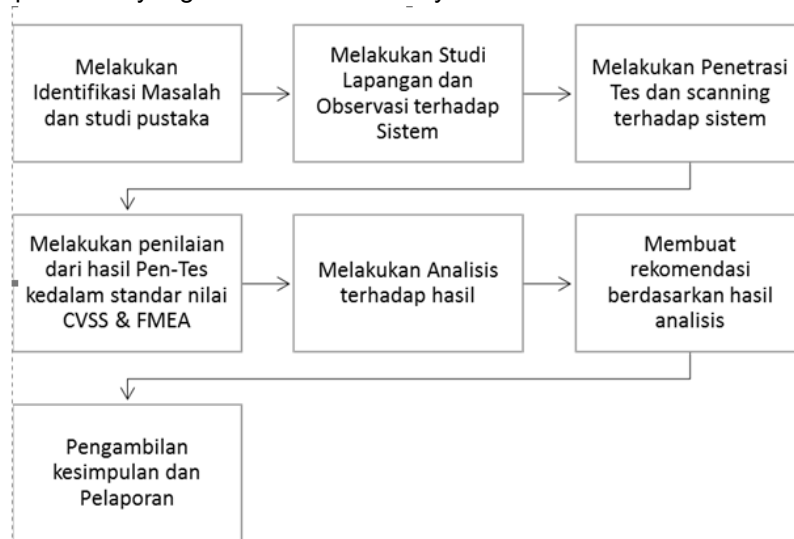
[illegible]

Melakukan Identifikasi Masalah dan studi pustaka

Melakukan Studi Lapangan dan Observasi terhadap Sistem

Melakukan Penetrasi Tes dan scanning terhadap sistem

Melakukan penilaian dari hasil Pen-Tes kedalam standar nilai CVSS & FMEA

Melakukan Analisis terhadap hasil

Membuat rekomendasi berdasarkan hasil analisis

Pengambilan kesimpulan dan Pelaporan